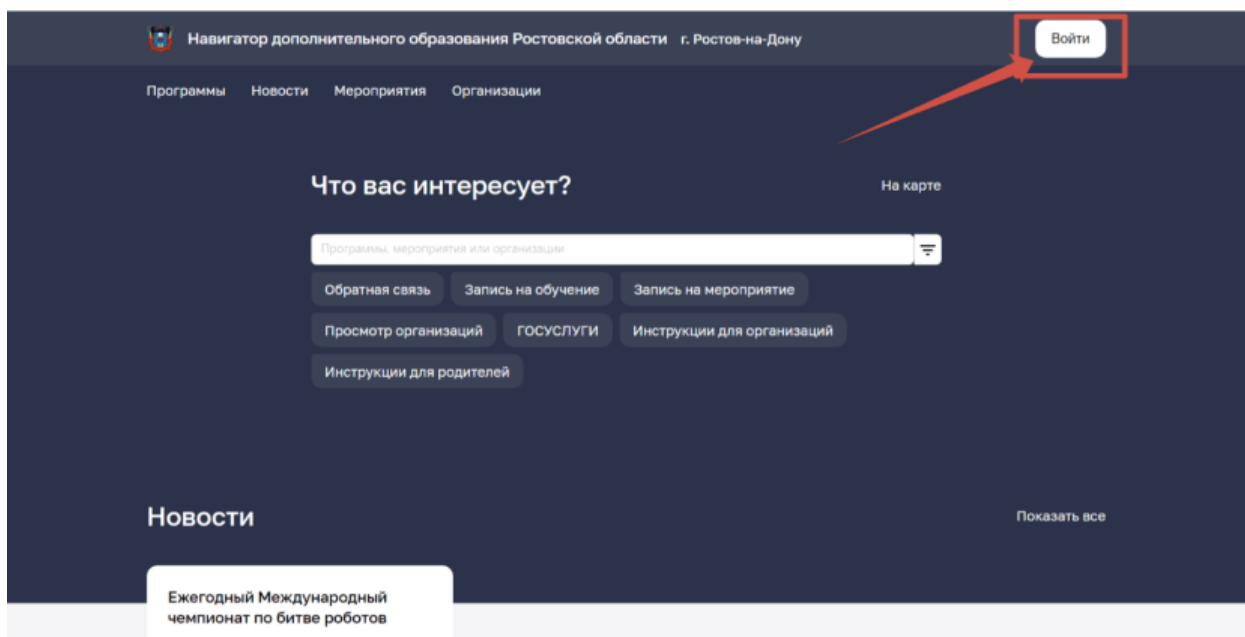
Навигатор дополнительного образования Ростовской области г. Ростов-на-Дону

Войти

Программы Новости Мероприятия Организации

Что вас интересует?

На карте

Программы, мероприятия или организации

Обратная связь
Запись на обучение
Запись на мероприятие
Просмотр организаций
ГОСУСЛУГИ
Инструкции для организаций
Инструкции для родителей

Новости

Показать все

Ежегодный Международный чемпионат по битве роботов